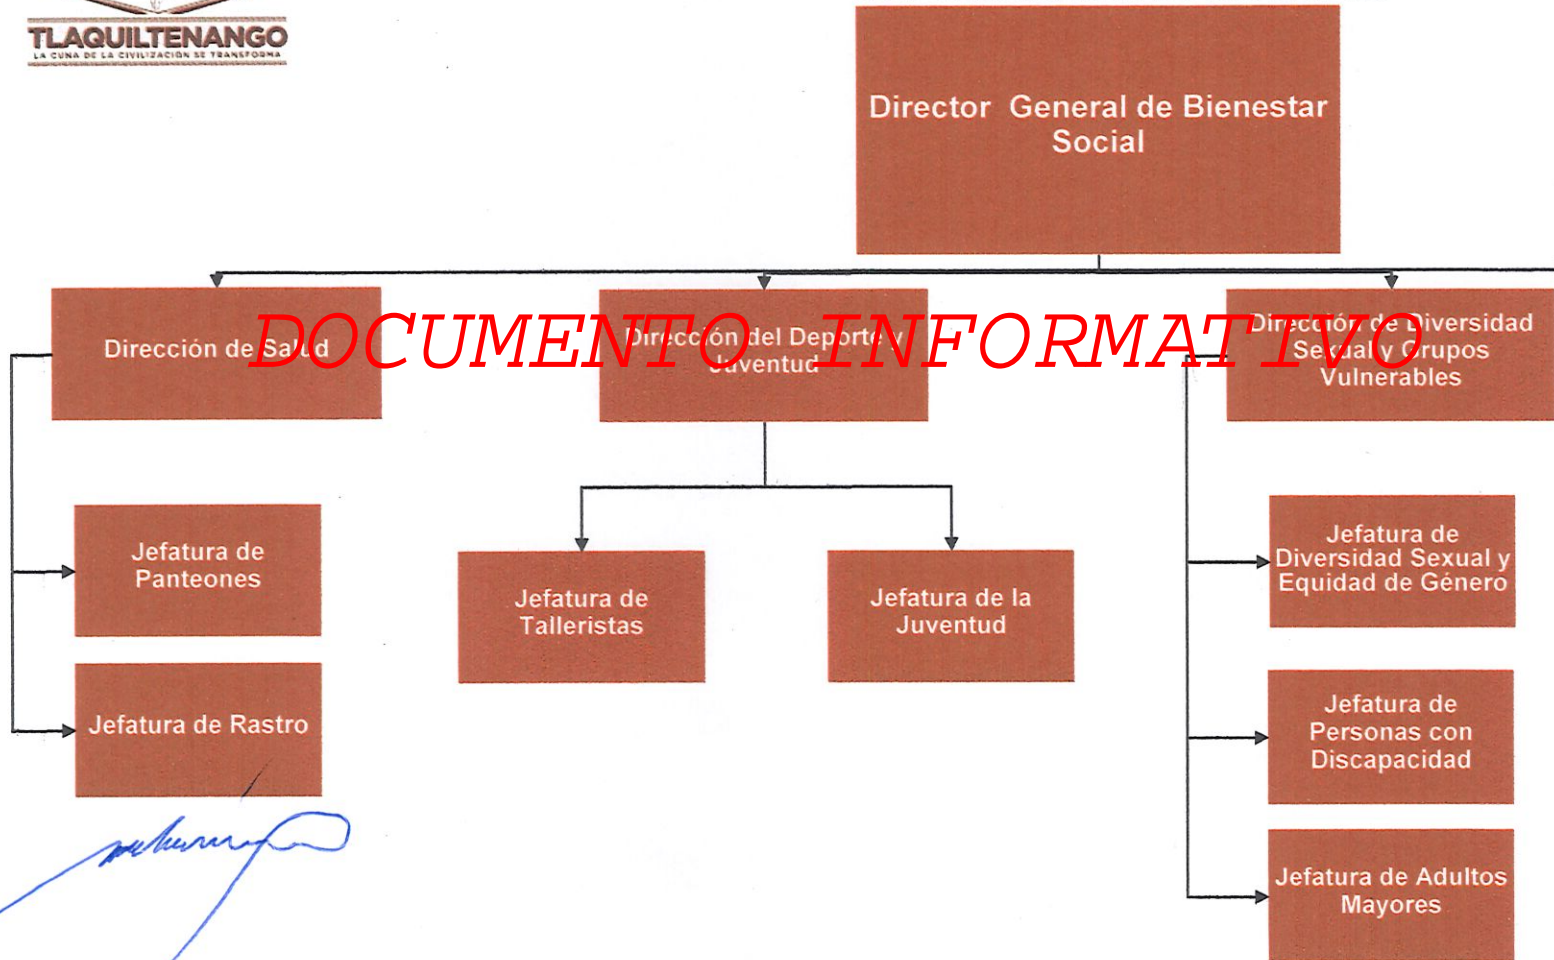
TLAQUILTENANGO
LA CUNA DE LA CIVILIZACIÓN SE TRANSFORMA

Director General de Bienestar Social

DOCUMENTO INFORMATIVO

Dirección de Salud

Dirección del Deporte y Juventud

Dirección de Diversidad Sexual y Grupos Vulnerables

Jefatura de Panteones

Jefatura de Rastro

Jefatura de Talleristas

Jefatura de la Juventud

Jefatura de Diversidad Sexual y Equidad de Género

Jefatura de Personas con Discapacidad

Jefatura de Adultos Mayores